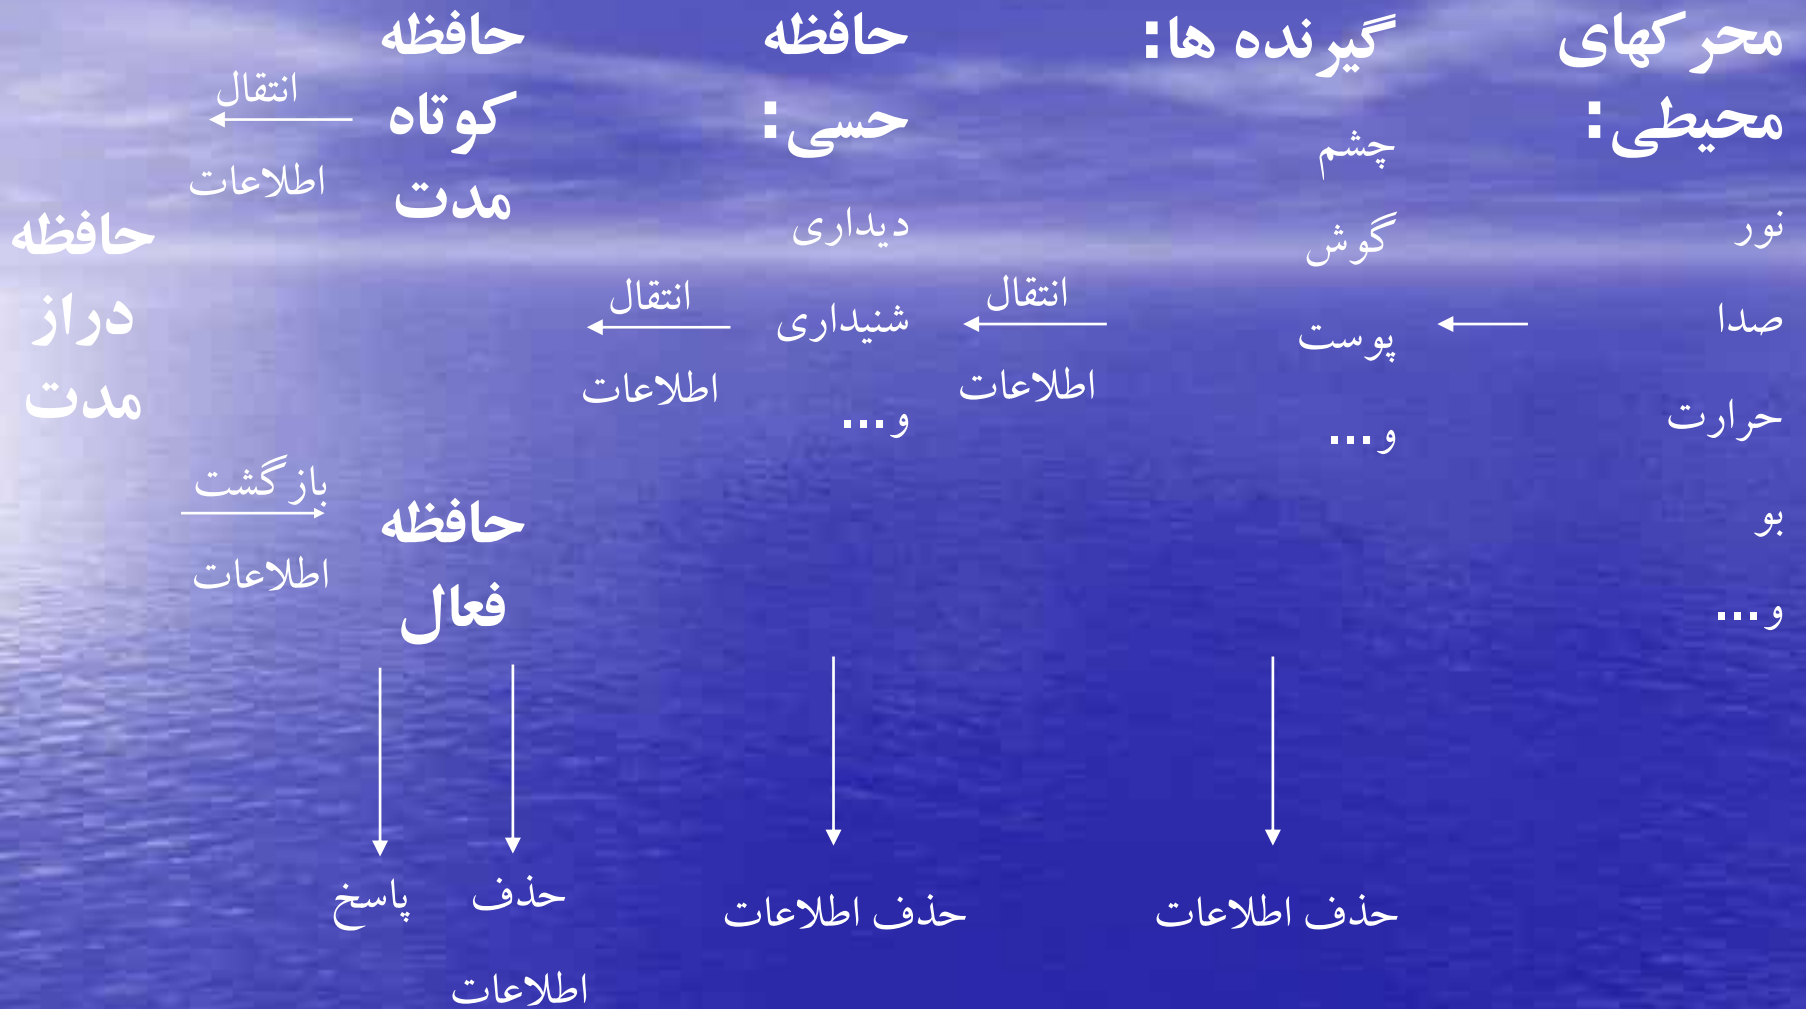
محرکهای محیطی:
نور
صدا
حرارت
بو
و...

گیرنده ها:
چشم
گوش
پوست
و...

انتقال
اطلاعات

حافظه حسی:
دیداری
شنیداری
و...

انتقال
اطلاعات

حافظه کوتاه مدت

انتقال
اطلاعات

حافظه دراز مدت

بازگشت
اطلاعات

حافظه فعال

حذف اطلاعات

حذف اطلاعات

حذف
اطلاعات

پاسخ